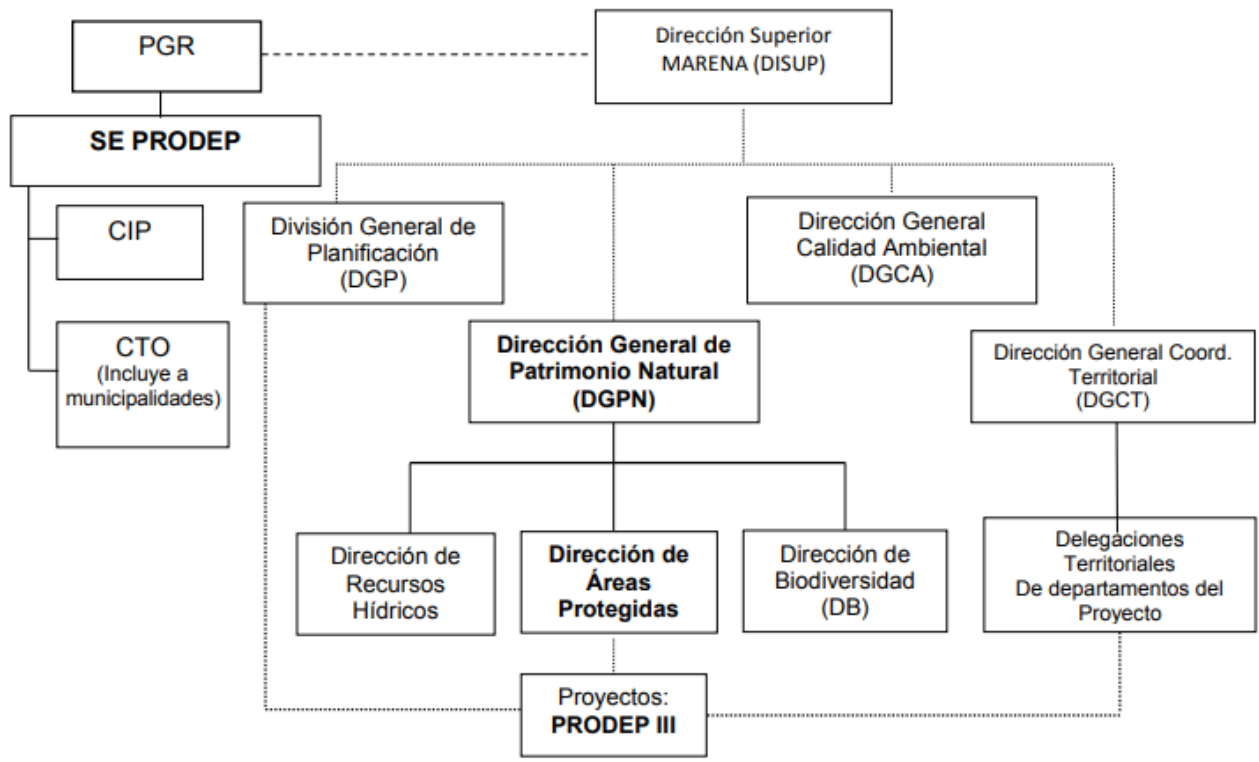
PGR

Dirección Superior MARENA (DISUP)

SE PRODEP

CIP

CTO (Incluye a municipalidades)

División General de Planificación (DGP)

Dirección General Calidad Ambiental (DGCA)

Dirección General de Patrimonio Natural (DGPN)

Dirección General Coord. Territorial (DGCT)

Dirección de Recursos Hídricos

Dirección de Áreas Protegidas

Dirección de Biodiversidad (DB)

Delegaciones Territoriales De departamentos del Proyecto

Proyectos: PRODEP III